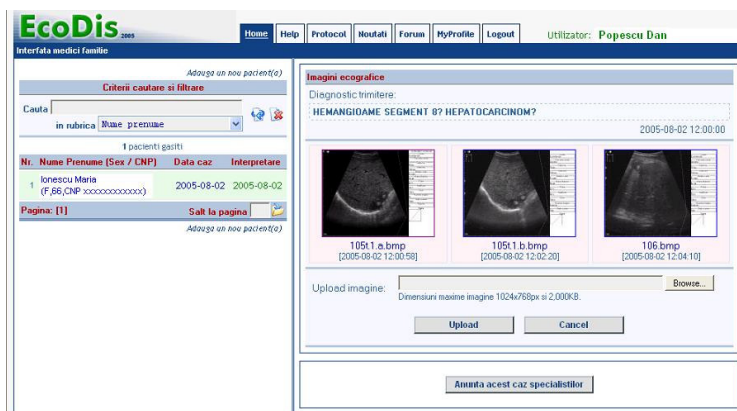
EcoDis 2005

Home | Help | Protocol | Noutati | Forum | MyProfile | Logout

Utilizator: Popescu Dan

Interfata medici familie

Adauga un nou pacient(a)

Criterii cautare si filtrare

Cauta

in rubrica Nume prenume

1 pacienti gasiti

| Nr. | Nume Prenume (Sex / CNP) | Data caz | Interpretare |
|---|---|---|---|
| 1 | Ionescu Maria (F,66,CNP xxxxxxxxxxxxx) | 2005-08-02 | 2005-08-02 |

Pagina: [1]

Salt la pagina

Adauga un nou pacient(a)

Imagini ecografice

Diagnostic trimitere:

HEMANGIOAME SEGMENT 8? HEPATOCARCINOM?

2005-08-02 12:00:00

105t.1.a.bmp
[2005-08-02 12:00:58]

105t.1.b.bmp
[2005-08-02 12:02:20]

106.bmp
[2005-08-02 12:04:10]

Upload imagine:

Browse...

Dimensiuni maxime imagine 1024x768px si 2,000KB.

Upload

Cancel

Anunta acest caz specialistilor